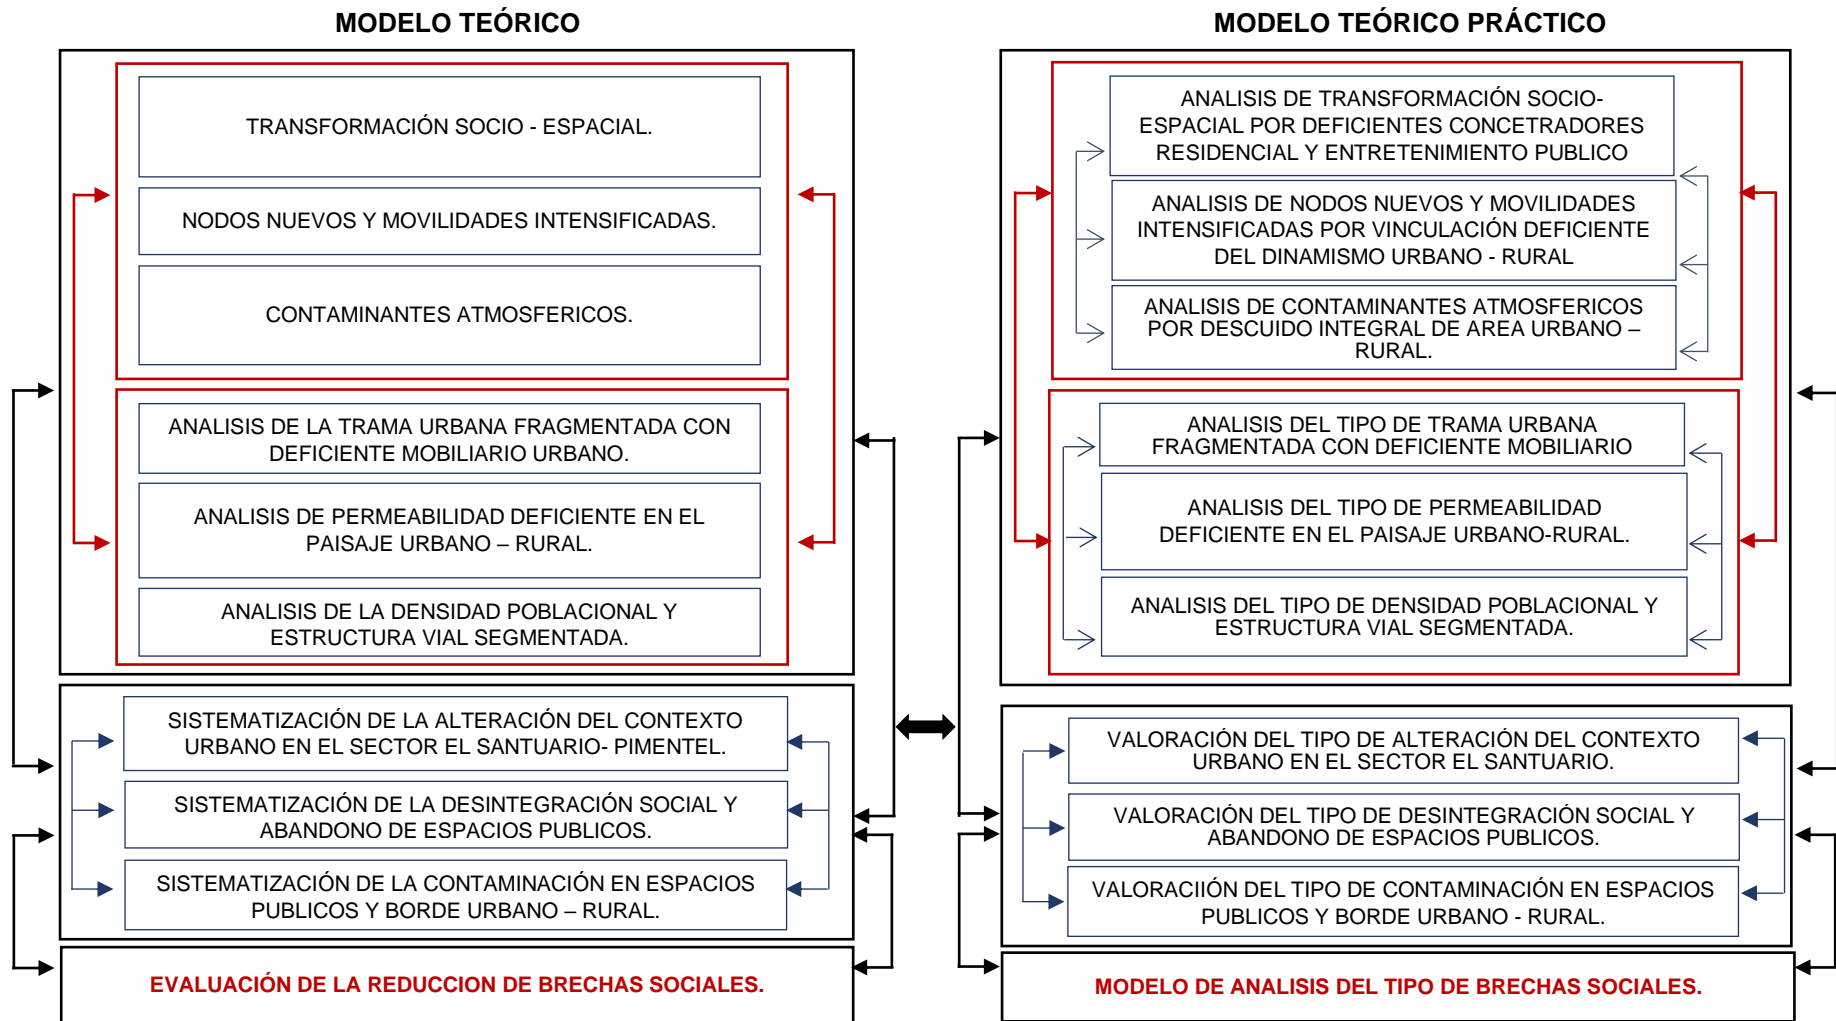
MODELO TEÓRICO

TRANSFORMACIÓN SOCIO - ESPACIAL.

NODOS NUEVOS Y MOVILIDADES INTENSIFICADAS.

CONTAMINANTES ATMOSFERICOS.

ANALISIS DE LA TRAMA URBANA FRAGMENTADA CON DEFICIENTE MOBILIARIO URBANO.

ANALISIS DE PERMEABILIDAD DEFICIENTE EN EL PAISAJE URBANO – RURAL.

ANALISIS DE LA DENSIDAD POBLACIONAL Y ESTRUCTURA VIAL SEGMENTADA.

SISTEMATIZACIÓN DE LA ALTERACIÓN DEL CONTEXTO URBANO EN EL SECTOR EL SANTUARIO- PIMENTEL.

SISTEMATIZACIÓN DE LA DESINTEGRACIÓN SOCIAL Y ABANDONO DE ESPACIOS PUBLICOS.

SISTEMATIZACIÓN DE LA CONTAMINACIÓN EN ESPACIOS PUBLICOS Y BORDE URBANO – RURAL.

EVALUACIÓN DE LA REDUCCION DE BRECHAS SOCIALES.

MODELO TEÓRICO PRÁCTICO

ANALISIS DE TRANSFORMACIÓN SOCIO-ESPACIAL POR DEFICIENTES CONCETRADORES RESIDENCIAL Y ENTRETENIMIENTO PUBLICO

ANALISIS DE NODOS NUEVOS Y MOVILIDADES INTENSIFICADAS POR VINCULACIÓN DEFICIENTE DEL DINAMISMO URBANO - RURAL

ANALISIS DE CONTAMINANTES ATMOSFERICOS POR DESCUIDO INTEGRAL DE AREA URBANO – RURAL.

ANALISIS DEL TIPO DE TRAMA URBANA FRAGMENTADA CON DEFICIENTE MOBILIARIO

ANALISIS DEL TIPO DE PERMEABILIDAD DEFICIENTE EN EL PAISAJE URBANO-RURAL.

ANALISIS DEL TIPO DE DENSIDAD POBLACIONAL Y ESTRUCTURA VIAL SEGMENTADA.

VALORACIÓN DEL TIPO DE ALTERACIÓN DEL CONTEXTO URBANO EN EL SECTOR EL SANTUARIO.

VALORACIÓN DEL TIPO DE DESINTEGRACIÓN SOCIAL Y ABANDONO DE ESPACIOS PUBLICOS.

VALORACIIÓN DEL TIPO DE CONTAMINACIÓN EN ESPACIOS PUBLICOS Y BORDE URBANO - RURAL.

MODELO DE ANALISIS DEL TIPO DE BRECHAS SOCIALES.